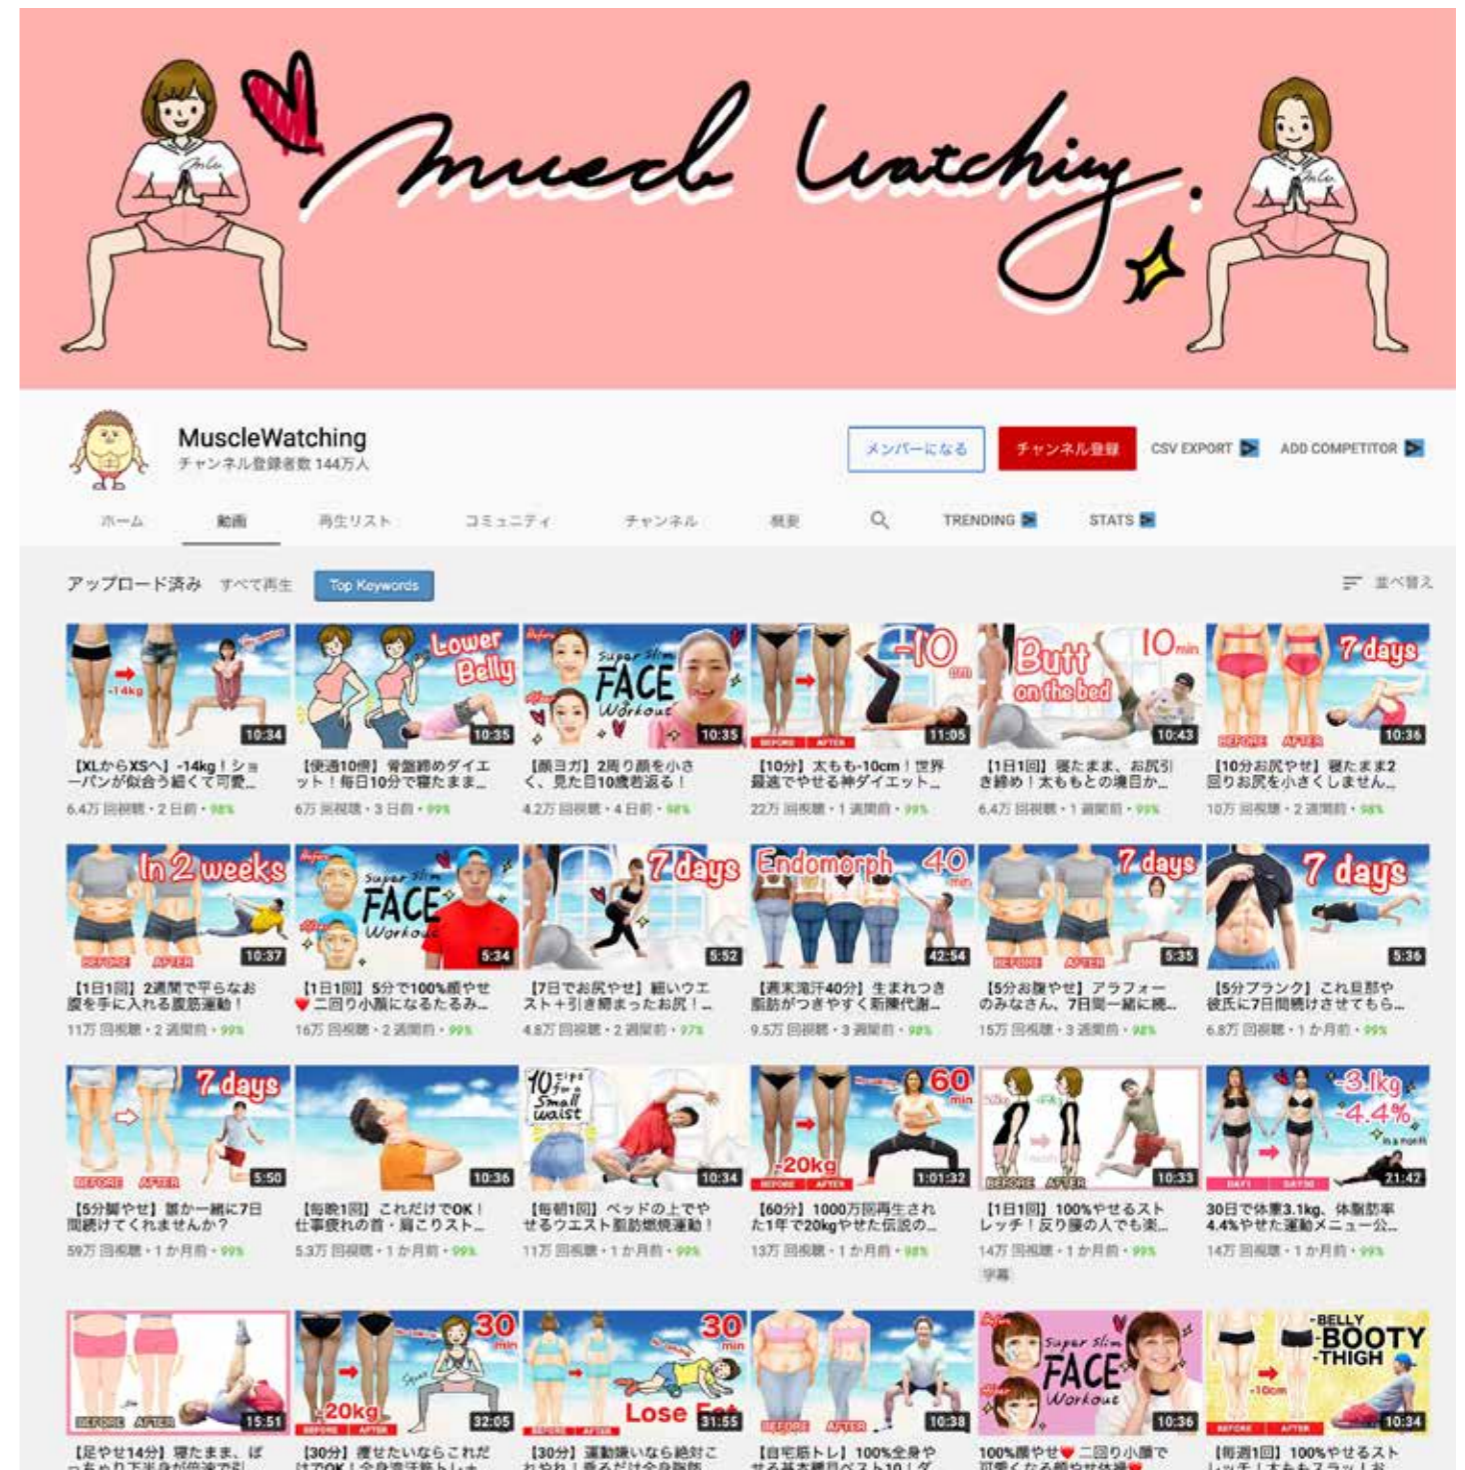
Muscle Watching

MuscleWatching
チャンネル登録者数 144万人

メンバーになる
チャンネル登録
CSV EXPORT
ADD COMPETITOR

ホーム
動画
再生リスト
コミュニティ
チャンネル
概要
TRENDING
STATS

アップロード済み　すべて再生　Top Keywords　並べ替え

-14kg
10:34
【XLからXSへ】-14kg！ショーパンが似合う細くて可愛...
6.4万 回視聴・2 日前・98%

Lower Belly
10:35
【便通10倍】骨盤締めダイエット！毎日10分で寝たまま...
6万 回視聴・3 日前・99%

Super Slim FACE Workout
10:35
【顔ヨガ】2周り顔を小さく、見た目10歳若返る！
4.2万 回視聴・4 日前・98%

10 min
11:05
【10分】太もも-10cm！世界最速でやせる神ダイエット...
22万 回視聴・1 週間前・99%

Butt on the bed 10min
10:43
【1日1回】寝たまま、お尻引き締め！太ももとの境目か...
6.4万 回視聴・1 週間前・99%

7days
10:36
【10分お尻やせ】寝たまま2回りお尻を小さくしません...
10万 回視聴・2 週間前・98%

In 2 weeks
10:37
【1日1回】2週間で平らなお腹を手に入れる腹筋運動！
11万 回視聴・2 週間前・99%

Super Slim FACE Workout
5:34
【1日1回】5分で100%顔やせ❤二回り小顔になるたるみ...
16万 回視聴・2 週間前・99%

7days
5:52
【7日でお尻やせ】細いウエスト＋引き締まったお尻！...
4.8万 回視聴・2 週間前・97%

Endomorph 40 min
42:54
【週末滝汗40分】生まれつき脂肪がつきやすく新陳代謝...
9.5万 回視聴・3 週間前・98%

7days
5:35
【5分お腹やせ】アラフォーのみなさん、7日間一緒に続...
15万 回視聴・3 週間前・98%

7 days
5:36
【5分プランク】これ目標や彼氏に7日間続けさせてもら...
6.8万 回視聴・1 か月前・99%

7days
5:50
【5分脚やせ】誰か一緒に7日間続けてくれませんか？
59万 回視聴・1 か月前・99%

10:36
【毎晩1回】これだけでOK！仕事疲れの首・肩こりスト...
5.3万 回視聴・1 か月前・99%

10 mins for a Small waist
10:34
【毎朝1回】ベッドの上でやせるウエスト脂肪燃焼運動！
11万 回視聴・1 か月前・99%

60 min
-20kg
1:01:32
【60分】1000万回再生された1年で20kgやせた伝説の...
13万 回視聴・1 か月前・98%

10:33
【1日1回】100%やせるストレッチ！反り腰の人でも楽...
14万 回視聴・1 か月前・99%
字幕

-3.1kg -4.4% in a month
21:42
30日で体重3.1kg、体脂肪率4.4%やせた運動メニュー公...
14万 回視聴・1 か月前・99%

15:51
【足やせ14分】寝たまま、ぽっちゃり下半身が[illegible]

30 min
-20kg
32:05
【30分】痩せたいならこれだけでOK！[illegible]

30 min
Lose Fat
31:55
【30分】運動嫌いなら絶対こ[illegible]

10:38
【自宅筋トレ】100%全身やせる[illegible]

Super Slim FACE Workout
10:36
100%顔やせ❤二回り小顔で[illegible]

BELLY BOOTY THIGH
-10cm
10:34
【毎週1回】100%やせるスト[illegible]